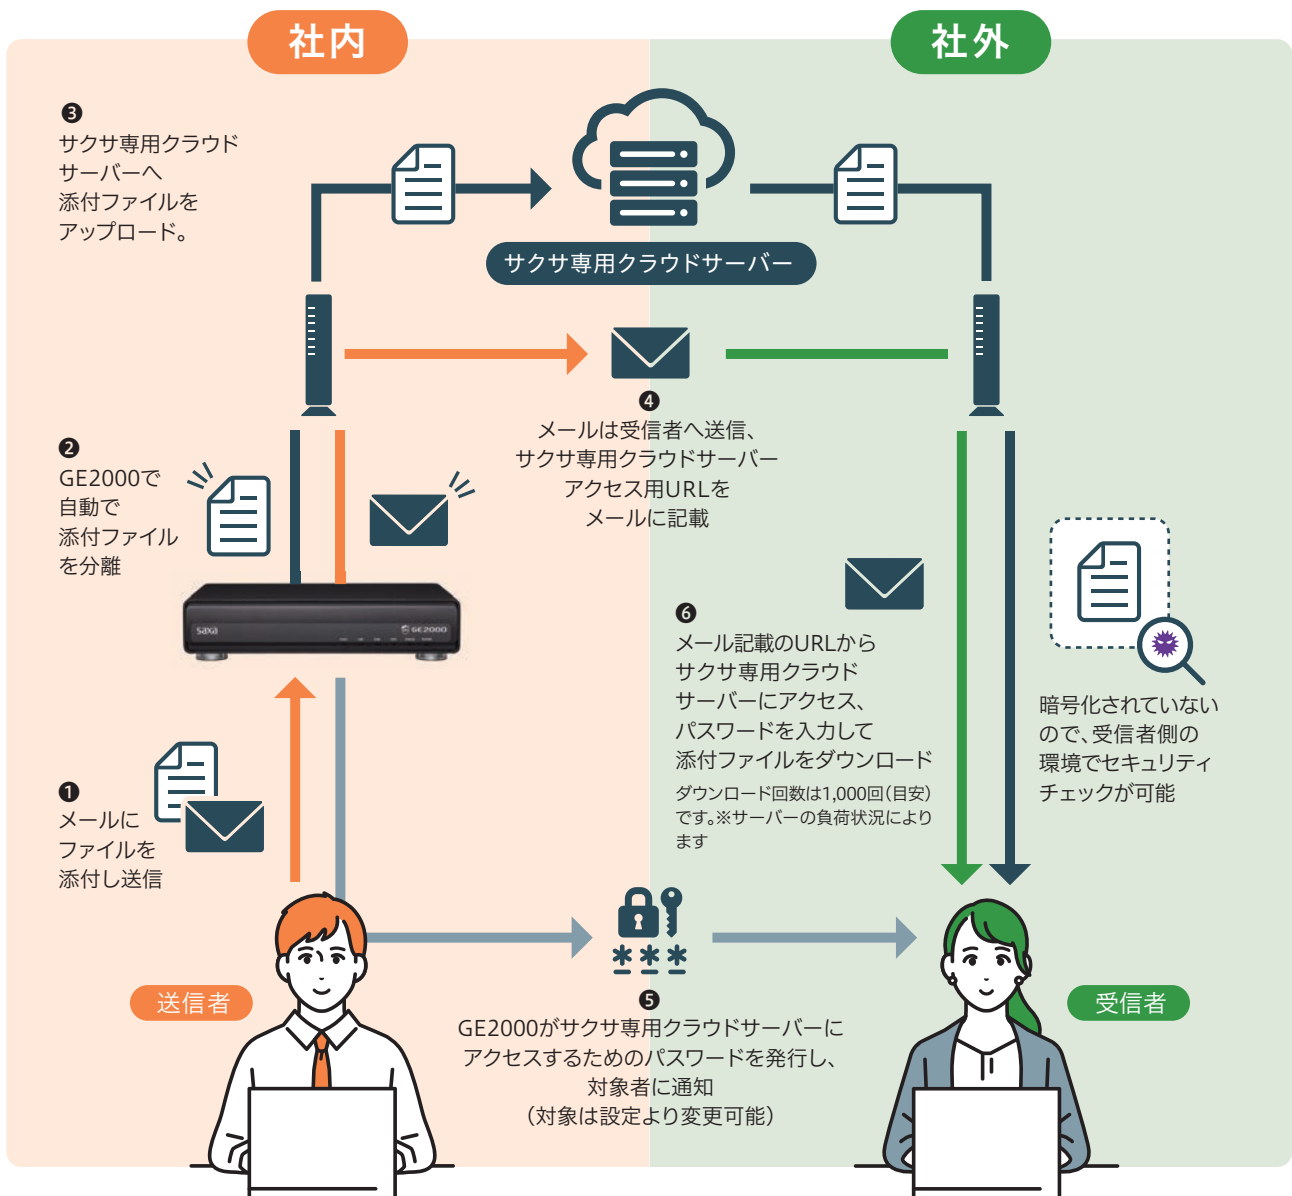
社内

社外

❸
サクサ専用クラウドサーバーへ添付ファイルをアップロード。

サクサ専用クラウドサーバー

❹
メールは受信者へ送信、サクサ専用クラウドサーバーアクセス用URLをメールに記載

❷
GE2000で自動で添付ファイルを分離

SAXA

GE2000

❻
メール記載のURLからサクサ専用クラウドサーバーにアクセス、パスワードを入力して添付ファイルをダウンロード

ダウンロード回数は1,000回(目安)です。※サーバーの負荷状況によります

暗号化されていないので、受信者側の環境でセキュリティチェックが可能

❶
メールにファイルを添付し送信

送信者

❺
GE2000がサクサ専用クラウドサーバーにアクセスするためのパスワードを発行し、対象者に通知
(対象は設定より変更可能)

受信者